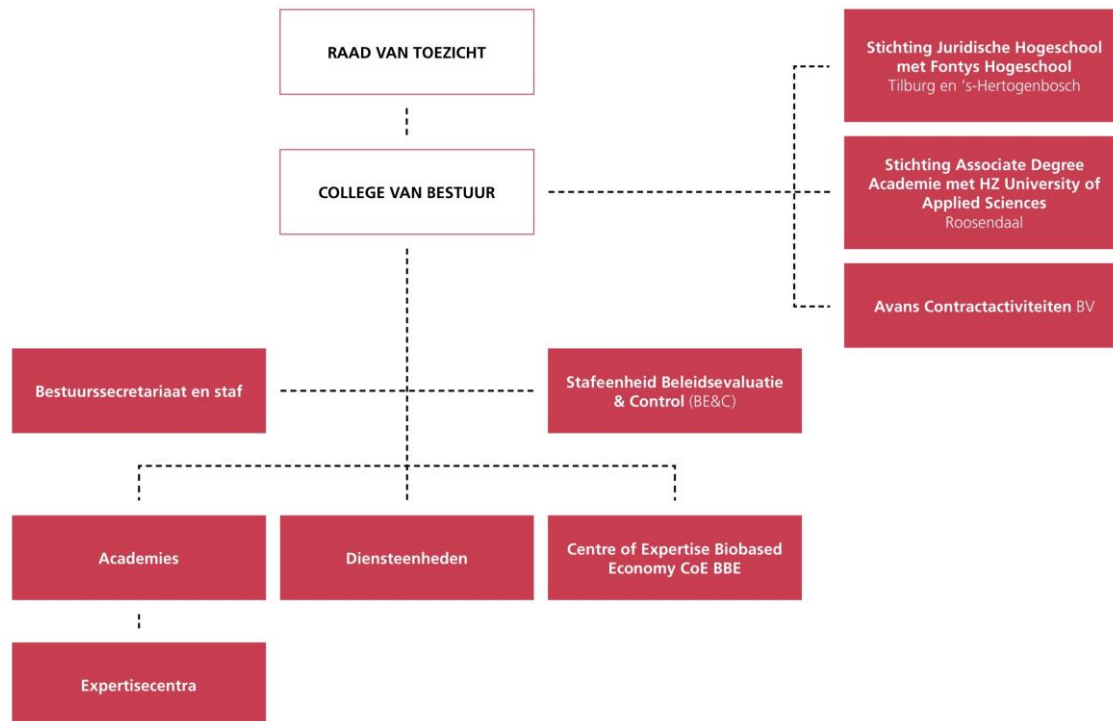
RAAD VAN TOEZICHT

COLLEGE VAN BESTUUR

Stichting Juridische Hogeschool met Fontys Hogeschool
Tilburg en 's-Hertogenbosch

Stichting Associate Degree Academie met HZ University of Applied Sciences
Roosendaal

Avans Contractactiviteiten BV

Bestuurssecretariaat en staf

Stafeenheid Beleidsevaluatie & Control (BE&C)

Academies

Diensteenheden

Centre of Expertise Biobased Economy CoE BBE

Expertisecentra